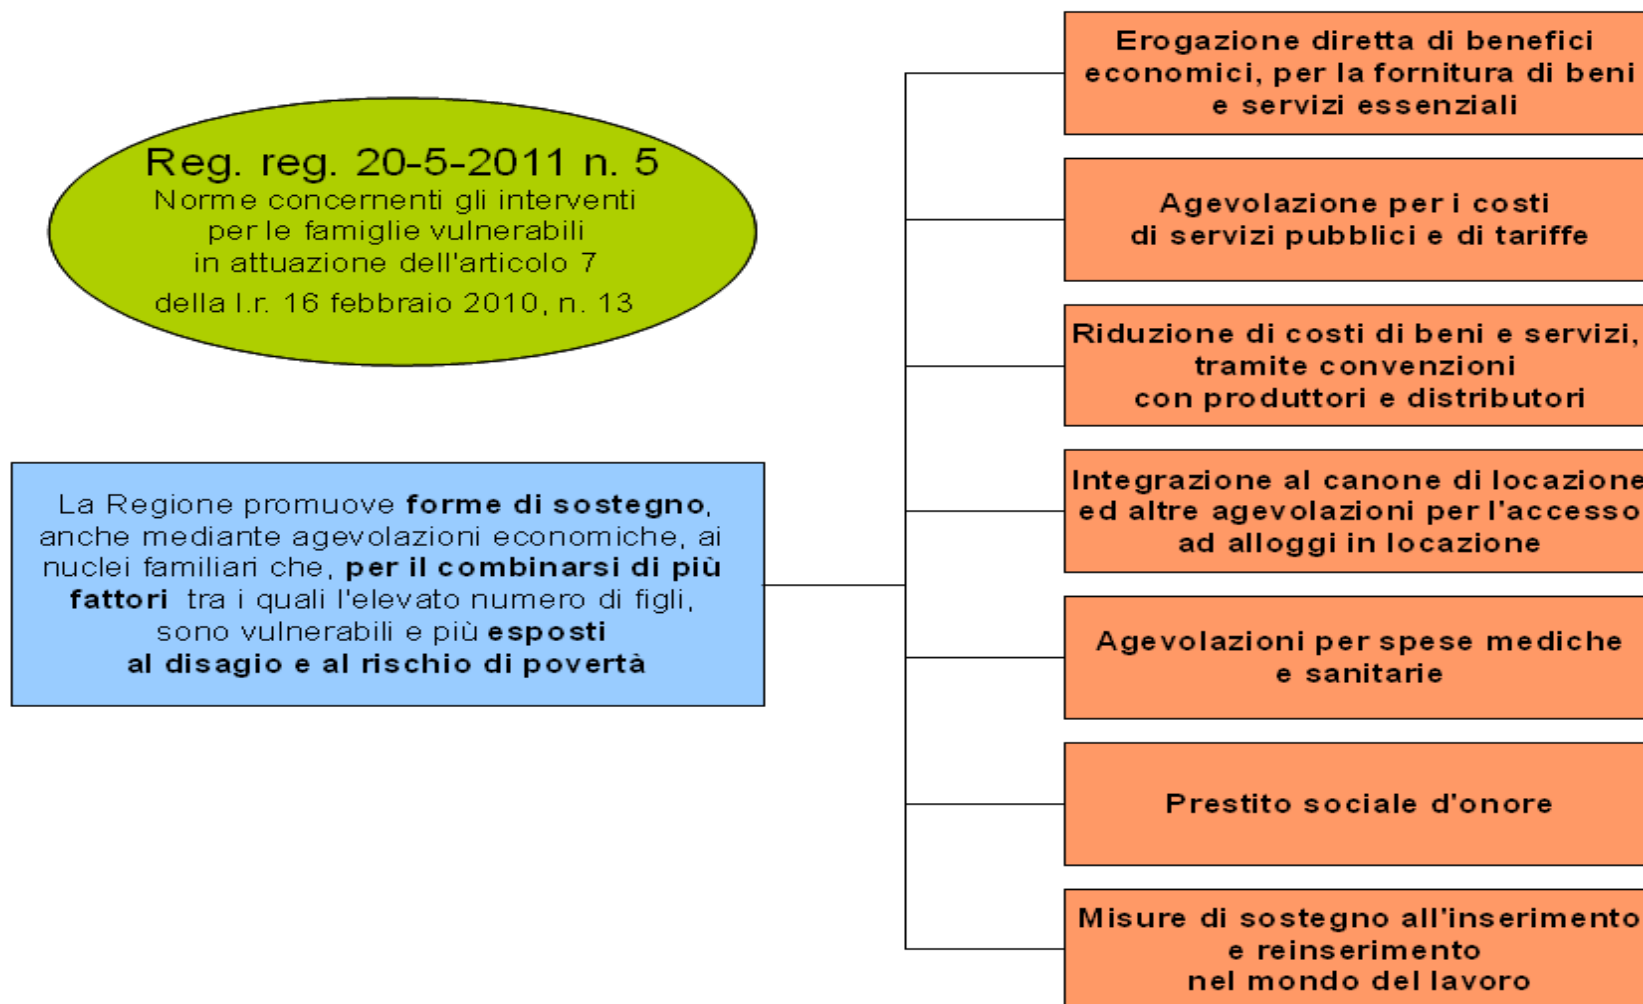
Reg. reg. 20-5-2011 n. 5
Norme concernenti gli interventi per le famiglie vulnerabili in attuazione dell'articolo 7 della l.r. 16 febbraio 2010, n. 13

La Regione promuove **forme di sostegno**, anche mediante agevolazioni economiche, ai nuclei familiari che, **per il combinarsi di più fattori** tra i quali l'elevato numero di figli, sono vulnerabili e più **esposti al disagio e al rischio di povertà**

Erogazione diretta di benefici economici, per la fornitura di beni e servizi essenziali

Agevolazione per i costi di servizi pubblici e di tariffe

Riduzione di costi di beni e servizi, tramite convenzioni con produttori e distributori

Integrazione al canone di locazione ed altre agevolazioni per l'accesso ad alloggi in locazione

Agevolazioni per spese mediche e sanitarie

Prestito sociale d'onore

Misure di sostegno all'inserimento e reinserimento nel mondo del lavoro